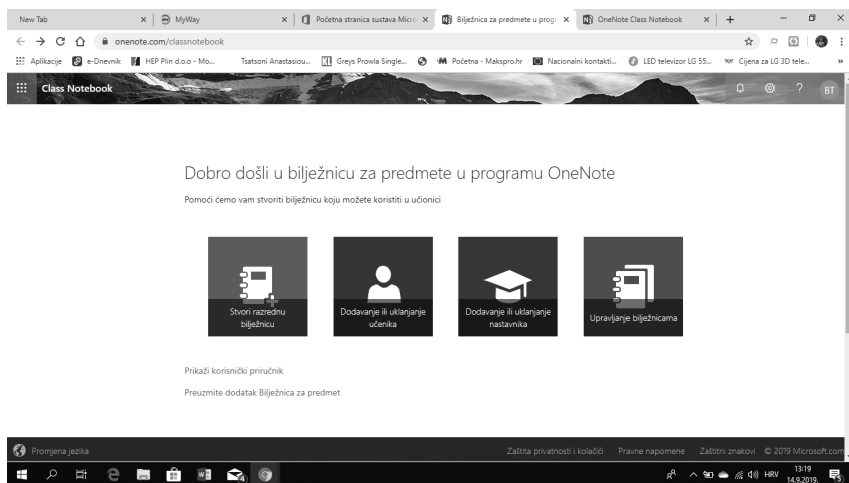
New Tab
MyWay
Početna stranica sustava Micro
Bilježnica za predmete u progr
OneNote Class Notebook
onenote.com/classnotebook
Aplikacije e-Dnevnik HEP Plin d.o.o - Mo... Tsatsoni Anastasiou... Greys Prowla Single... Početna - Makspro.hr Nacionalni kontakti... LED televizor LG 55... Cijena za LG 3D tele...
Class Notebook
BT

Dobro došli u bilježnicu za predmete u programu OneNote

Pomoći ćemo vam stvoriti bilježnicu koju možete koristiti u učionici

Stvori razrednu bilježnicu

Dodavanje ili uklanjanje učenika

Dodavanje ili uklanjanje nastavnika

Upravljanje bilježnicama

Prikaži korisnički priručnik

Preuzmite dodatak Bilježnica za predmet

Promjena jezika
Zaštita privatnosti i kolačići Pravne napomene Zaštitni znakovi © 2019 Microsoft.com

HRV 13:19 14.9.2019.